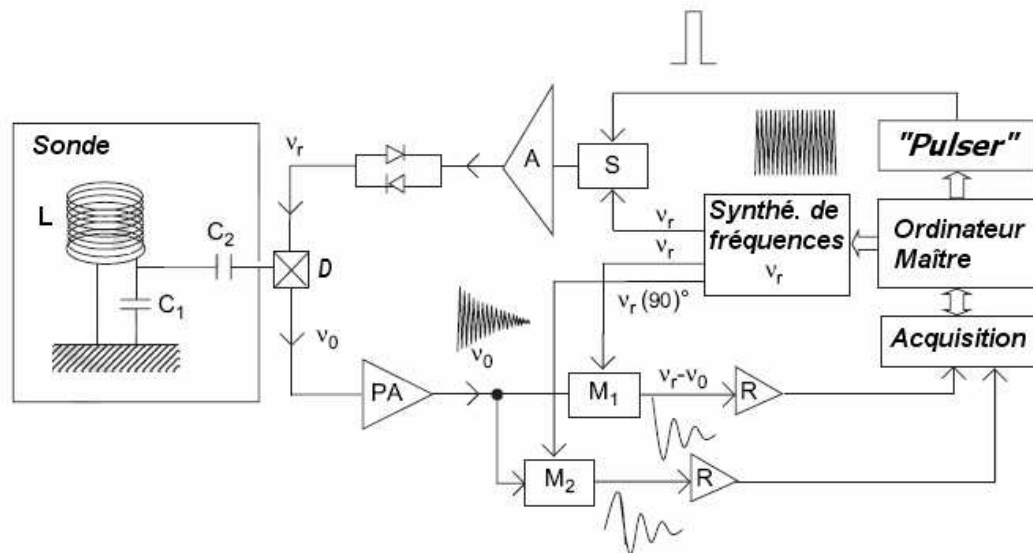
Sonde

L

$C_2$

$C_1$

D

$\nu_r$

$\nu_0$

A

S

"Pulser"

$\nu_r$

$\nu_r$

Synthé. de fréquences

$\nu_r$

Ordinateur Maître

$\nu_r$ (90)°

Acquisition

$\nu_0$

PA

$M_1$

$\nu_r$-$\nu_0$

R

$M_2$

R